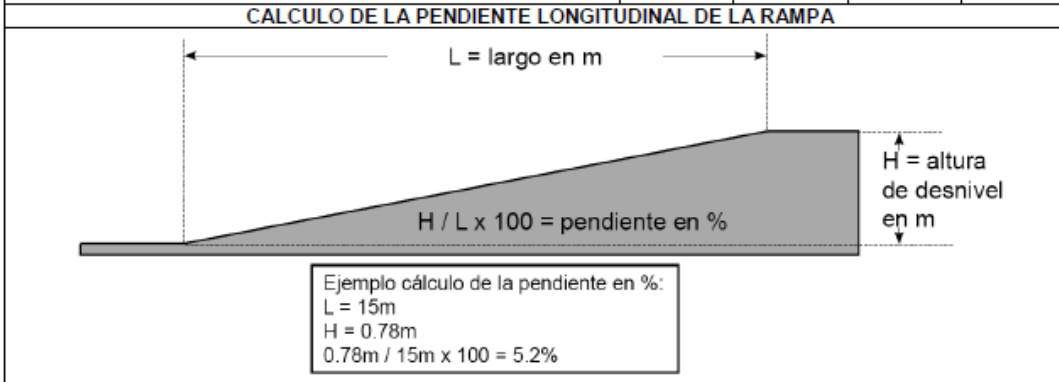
CALCULO DE LA PENDIENTE LONGITUDINAL DE LA RAMPA

L = largo en m

H = altura de desnivel en m

H / L x 100 = pendiente en %

Ejemplo cálculo de la pendiente en %:
L = 15m
H = 0.78m
0.78m / 15m x 100 = 5.2%